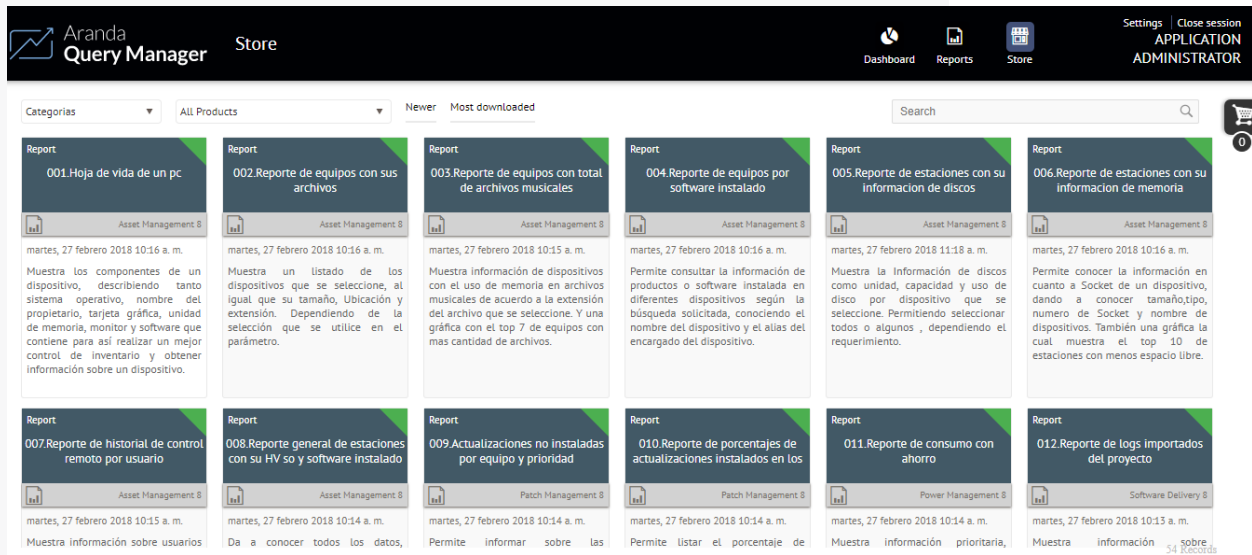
Aranda Query Manager

Store

Dashboard Reports Store

Settings | Close session
APPLICATION ADMINISTRATOR

Categorias ▼ All Products ▼ Newer Most downloaded

Search

0

Report
001.Hoja de vida de un pc
Asset Management 8
martes, 27 febrero 2018 10:16 a. m.
Muestra los componentes de un dispositivo, describiendo tanto sistema operativo, nombre del propietario, tarjeta gráfica, unidad de memoria, monitor y software que contiene para así realizar un mejor control de inventario y obtener información sobre un dispositivo.

Report
002.Reporte de equipos con sus archivos
Asset Management 8
martes, 27 febrero 2018 10:16 a. m.
Muestra un listado de los dispositivos que se seleccione, al igual que su tamaño, Ubicación y extensión. Dependiendo de la selección que se utilice en el parámetro.

Report
003.Reporte de equipos con total de archivos musicales
Asset Management 8
martes, 27 febrero 2018 10:15 a. m.
Muestra información de dispositivos con el uso de memoria en archivos musicales de acuerdo a la extensión del archivo que se seleccione. Y una gráfica con el top 7 de equipos con mas cantidad de archivos.

Report
004.Reporte de equipos por software instalado
Asset Management 8
martes, 27 febrero 2018 10:16 a. m.
Permite consultar la información de productos o software instalada en diferentes dispositivos según la búsqueda solicitada, conociendo el nombre del dispositivo y el alias del encargado del dispositivo.

Report
005.Reporte de estaciones con su informacion de discos
Asset Management 8
martes, 27 febrero 2018 11:18 a. m.
Muestra la Información de discos como unidad, capacidad y uso de disco por dispositivo que se seleccione. Permitiendo seleccionar todos o algunos , dependiendo el requerimiento.

Report
006.Reporte de estaciones con su informacion de memoria
Asset Management 8
martes, 27 febrero 2018 10:16 a. m.
Permite conocer la información en cuanto a Socket de un dispositivo, dando a conocer tamaño,tipo, numero de Socket y nombre de dispositivos. También una gráfica la cual muestra el top 10 de estaciones con menos espacio libre.

Report
007.Reporte de historial de control remoto por usuario
Asset Management 8
martes, 27 febrero 2018 10:15 a. m.
Muestra información sobre usuarios

Report
008.Reporte general de estaciones con su HV so y software instalado
Asset Management 8
martes, 27 febrero 2018 10:14 a. m.
Da a conocer todos los datos,

Report
009.Actualizaciones no instaladas por equipo y prioridad
Patch Management 8
martes, 27 febrero 2018 10:14 a. m.
Permite informar sobre las

Report
010.Reporte de porcentajes de actualizaciones instalados en los
Patch Management 8
martes, 27 febrero 2018 10:14 a. m.
Permite listar el porcentaje de

Report
011.Reporte de consumo con ahorro
Power Management 8
martes, 27 febrero 2018 10:14 a. m.
Muestra información prioritaria,

Report
012.Reporte de logs importados del proyecto
Software Delivery 8
martes, 27 febrero 2018 10:13 a. m.
Muestra información sobre

54 Records